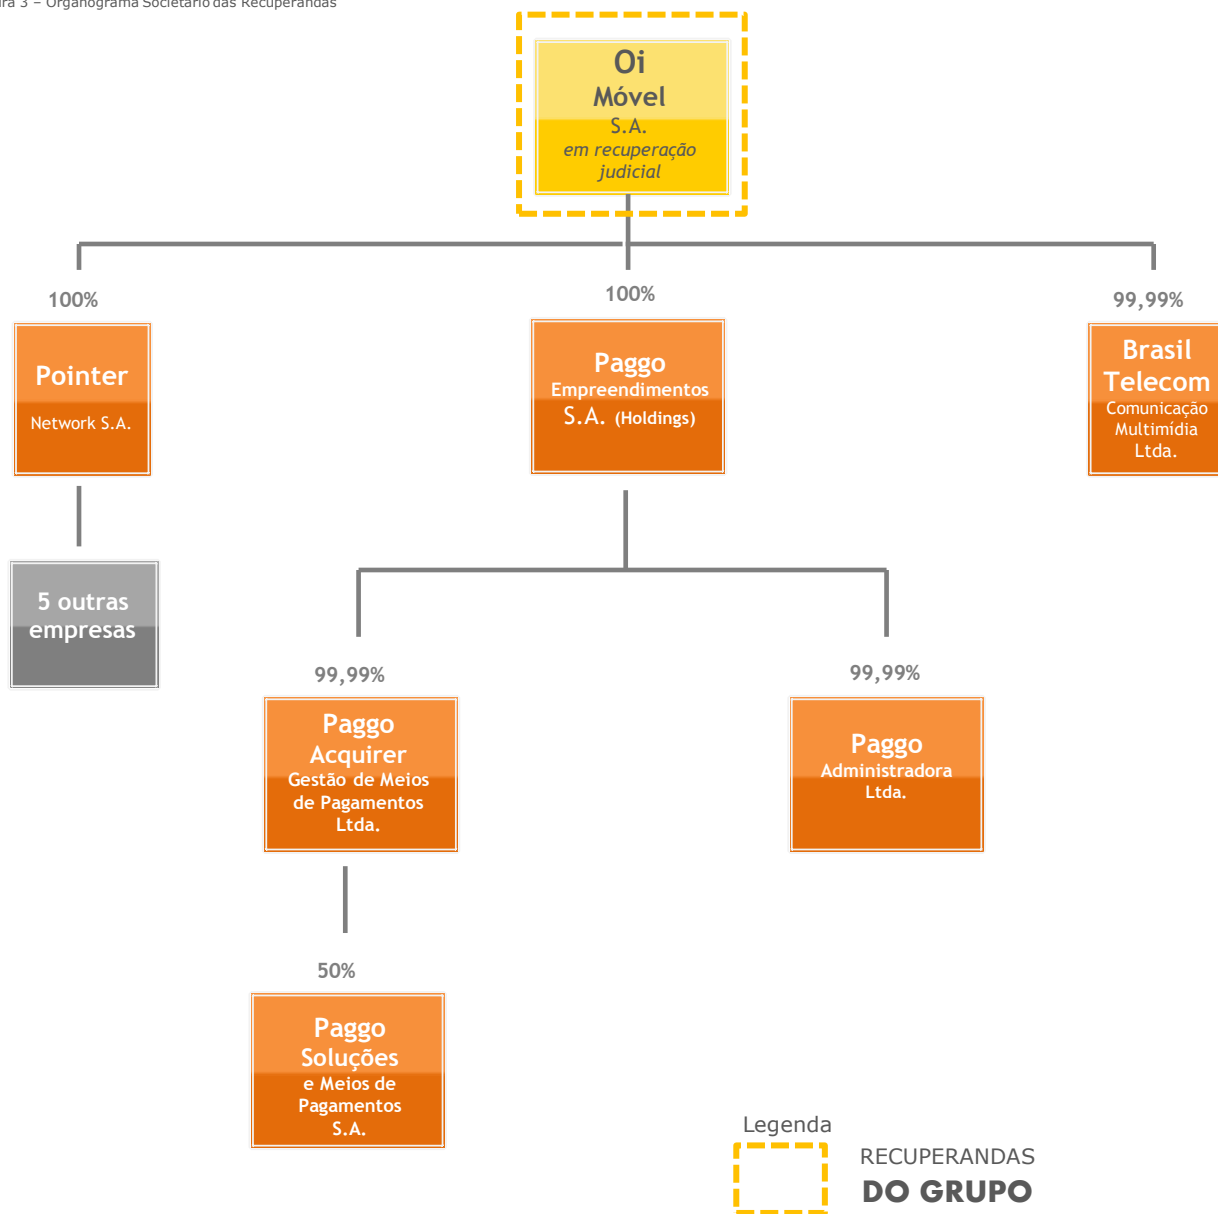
ura 3 – Organograma Societário das Recuperandas

Oi Móvel S.A. em recuperação judicial

100%

Pointer Network S.A.

5 outras empresas

100%

Paggo Empreendimentos S.A. (Holdings)

99,99%

Brasil Telecom Comunicação Multimídia Ltda.

99,99%

Paggo Acquirer Gestão de Meios de Pagamentos Ltda.

99,99%

Paggo Administradora Ltda.

50%

Paggo Soluções e Meios de Pagamentos S.A.

Legenda

RECUPERANDAS DO GRUPO